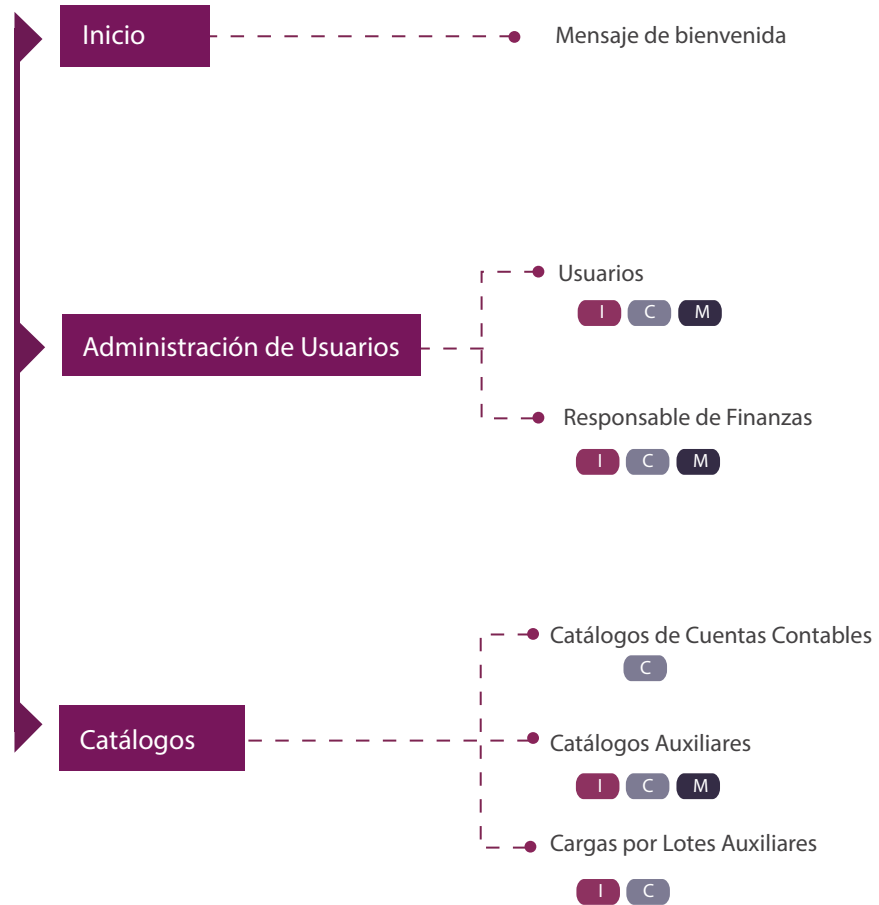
Inicio

Mensaje de bienvenida

Administración de Usuarios

Usuarios

I C M

Responsable de Finanzas

I C M

Catálogos

Catálogos de Cuentas Contables

C

Catálogos Auxiliares

I C M

Cargas por Lotes Auxiliares

I C